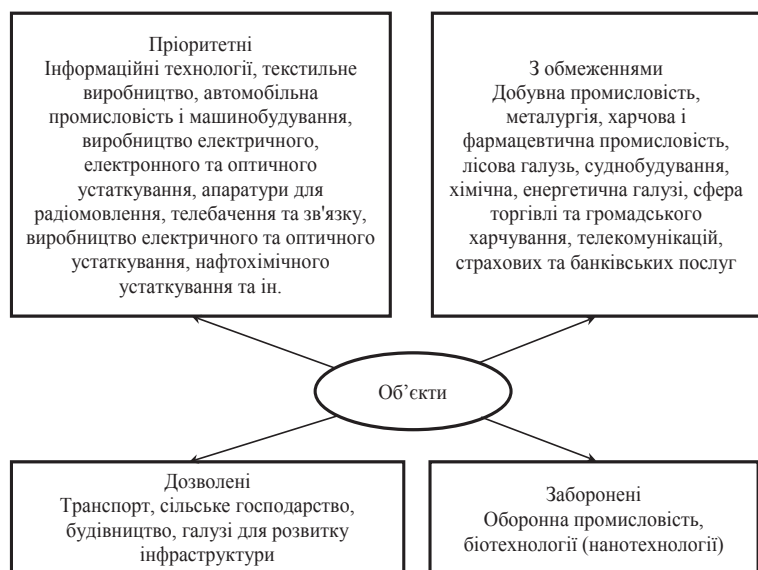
Пріоритетні
Інформаційні технології, текстильне виробництво, автомобільна промисловість і машинобудування, виробництво електричного, електронного та оптичного устаткування, апаратури для радіомовлення, телебачення та зв'язку, виробництво електричного та оптичного устаткування, нафтохімічного устаткування та ін.

З обмеженнями
Добувна промисловість, металургія, харчова і фармацевтична промисловість, лісова галузь, суднобудування, хімічна, енергетична галузі, сфера торгівлі та громадського харчування, телекомунікацій, страхових та банківських послуг

Об’єкти

Дозволені
Транспорт, сільське господарство, будівництво, галузі для розвитку інфраструктури

Заборонені
Оборонна промисловість, біотехнології (нанотехнології)